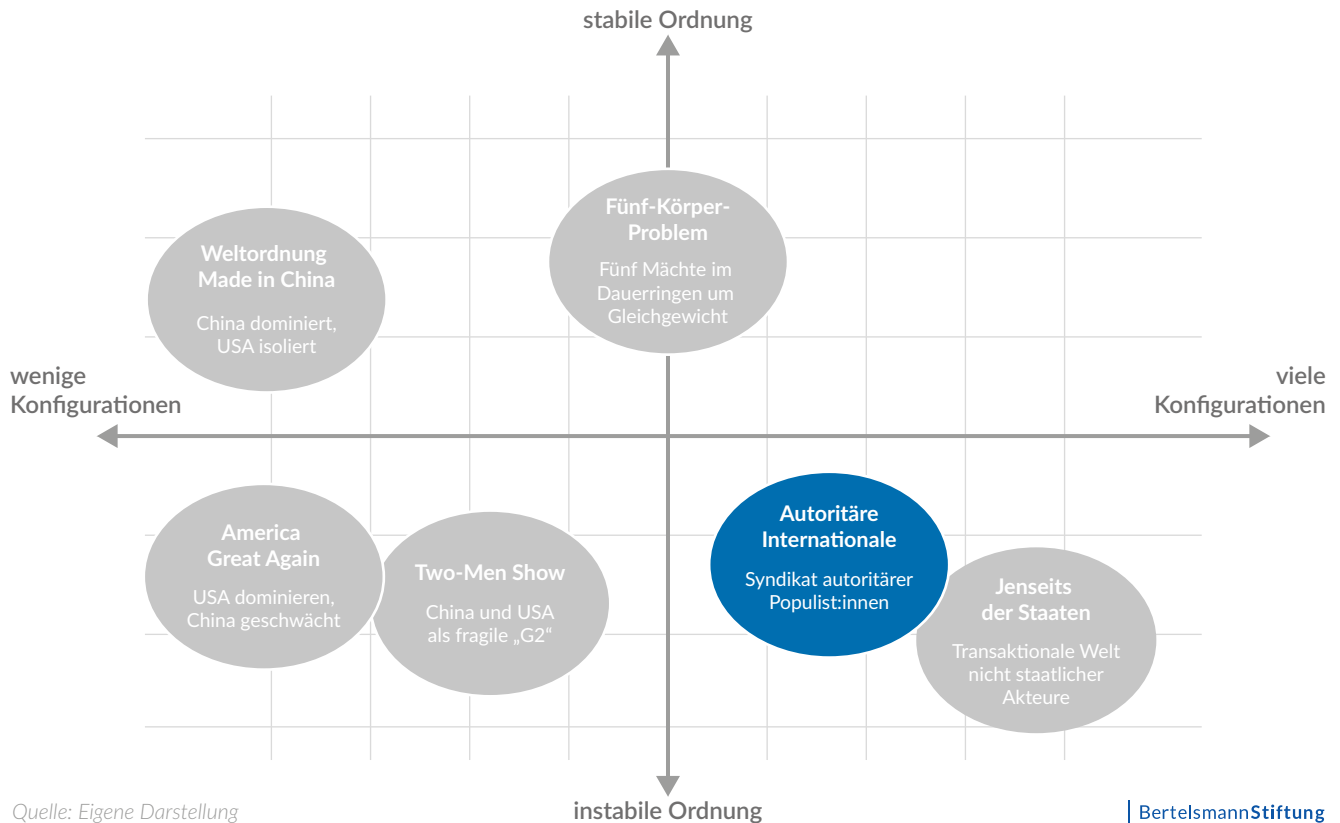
stabile Ordnung

Fünf-Körper-Problem

Fünf Mächte im Dauerringen um Gleichgewicht

Weltordnung Made in China

China dominiert, USA isoliert

wenige Konfigurationen

viele Konfigurationen

America Great Again

USA dominieren, China geschwächt

Two-Men Show

China und USA als fragile „G2“

Autoritäre Internationale

Syndikat autoritärer Populist:innen

Jenseits der Staaten

Transaktionale Welt nicht staatlicher Akteure

Quelle: Eigene Darstellung

instabile Ordnung

BertelsmannStiftung